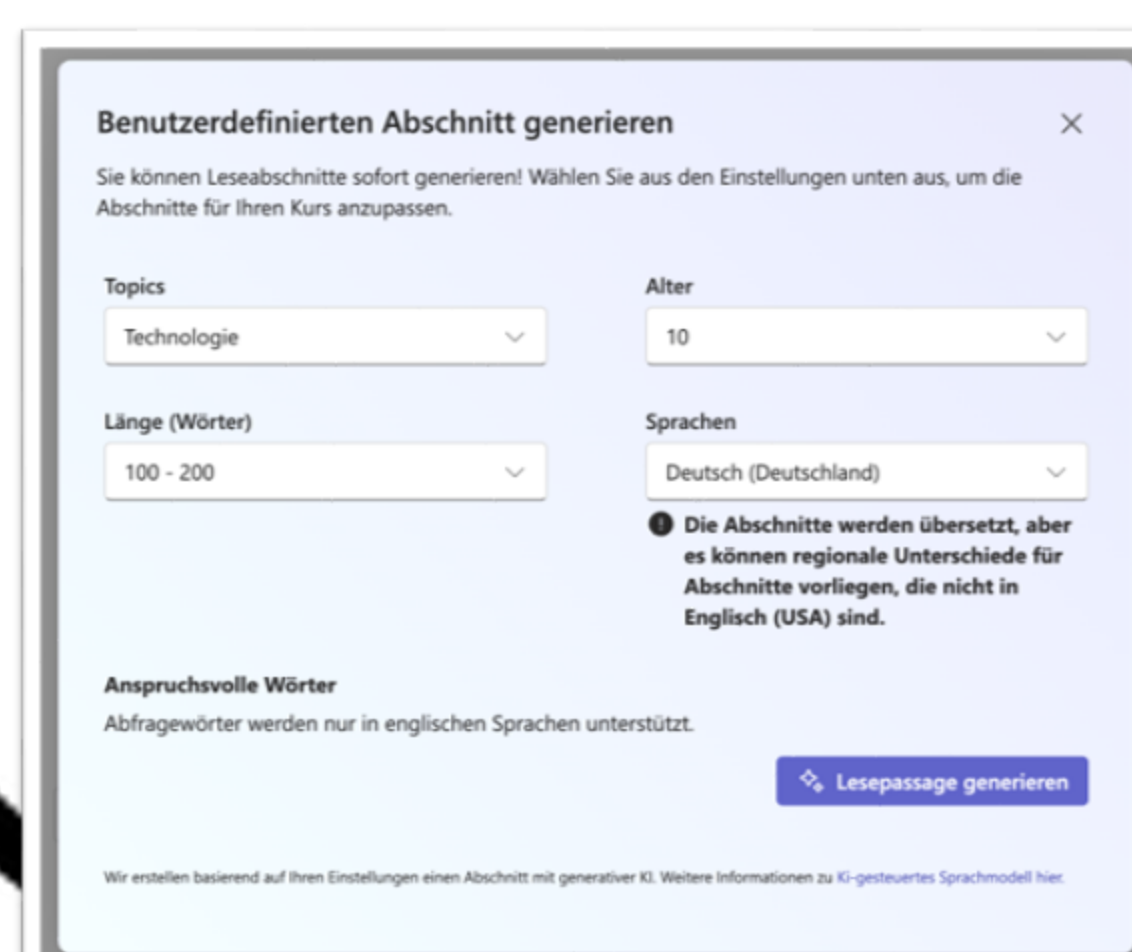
Benutzerdefinierten Abschnitt generieren

×

Sie können Leseabschnitte sofort generieren! Wählen Sie aus den Einstellungen unten aus, um die Abschnitte für Ihren Kurs anzupassen.

Topics

Technologie

Alter

10

Länge (Wörter)

100 - 200

Sprachen

Deutsch (Deutschland)

Die Abschnitte werden übersetzt, aber es können regionale Unterschiede für Abschnitte vorliegen, die nicht in Englisch (USA) sind.

Anspruchsvolle Wörter

Abfragewörter werden nur in englischen Sprachen unterstützt.

Lesepassage generieren

Wir erstellen basierend auf Ihren Einstellungen einen Abschnitt mit generativer KI. Weitere Informationen zu KI-gesteuertes Sprachmodell hier.